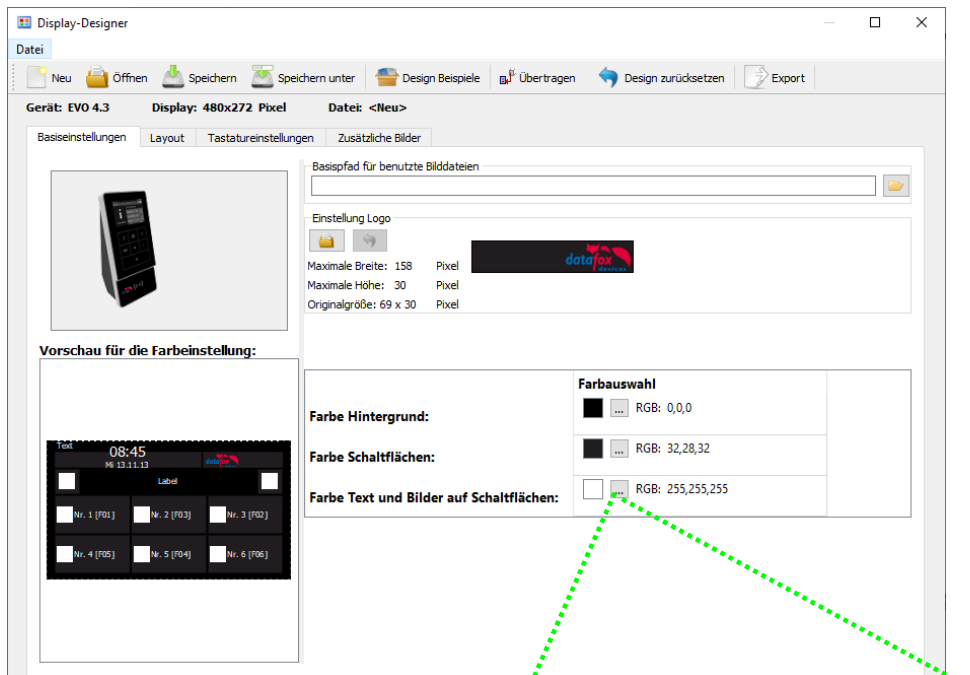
Display-Designer

Datei

Neu Öffnen Speichern Speichern unter Design Beispiele Übertragen Design zurücksetzen Export

Gerät: EVO 4.3 Display: 480x272 Pixel Datei: <Neu>

Basiseinstellungen Layout Tastatureinstellungen Zusätzliche Bilder

Basispfad für benutzte Bilddateien

Einstellung Logo

Maximale Breite: 158 Pixel
Maximale Höhe: 30 Pixel
Originalgröße: 69 x 30 Pixel

datafox devices

Vorschau für die Farbeinstellung:

Text
08:45
Mi 13.11.13
datafox
Label
Nr. 1 [F01] Nr. 2 [F03] Nr. 3 [F02]
Nr. 4 [F05] Nr. 5 [F04] Nr. 6 [F06]

| | Farbauswahl |
|---|---|
| Farbe Hintergrund: | ... RGB: 0,0,0 |
| Farbe Schaltflächen: | ... RGB: 32,28,32 |
| Farbe Text und Bilder auf Schaltflächen: | ... RGB: 255,255,255 |